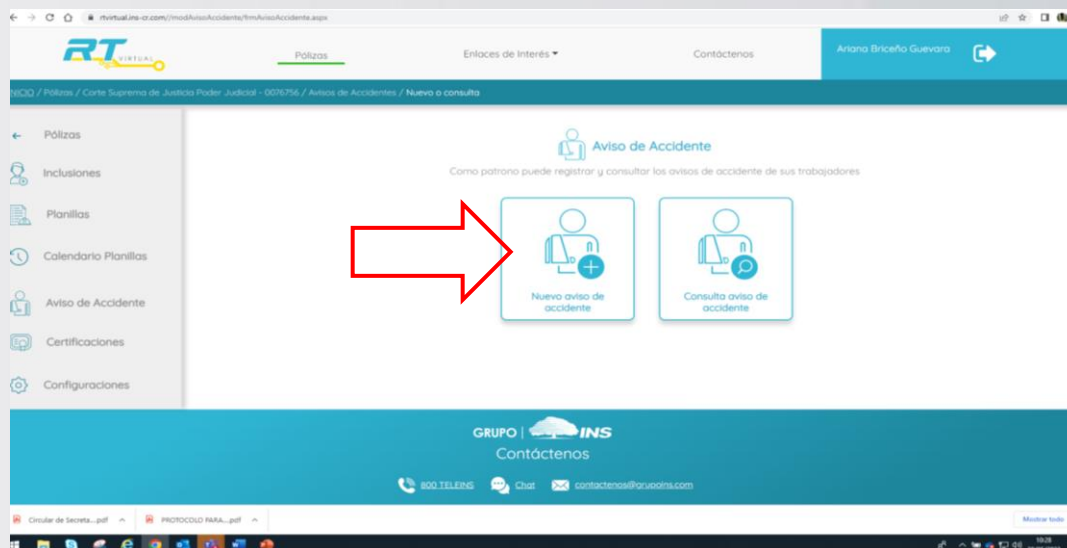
rtvirtual.ins-cr.com//modAvisoAccidente/frmAvisoAccidente.aspx

RT VIRTUAL

Pólizas

Enlaces de Interés

Contáctenos

Ariana Briceño Guevara

INICIO / Pólizas / Corte Suprema de Justicia Poder Judicial - 0076756 / Avisos de Accidentes / Nuevo o consulta

Pólizas

Inclusiones

Planillas

Calendario Planillas

Aviso de Accidente

Certificaciones

Configuraciones

Aviso de Accidente

Como patrono puede registrar y consultar los avisos de accidente de sus trabajadores

Nuevo aviso de accidente

Consulta aviso de accidente

GRUPO | INS

Contáctenos

800 TELEINS

Chat

contactenos@grupoins.com

Circular de Secreta....pdf

PROTOCOLO PARA....pdf

Mostrar todo